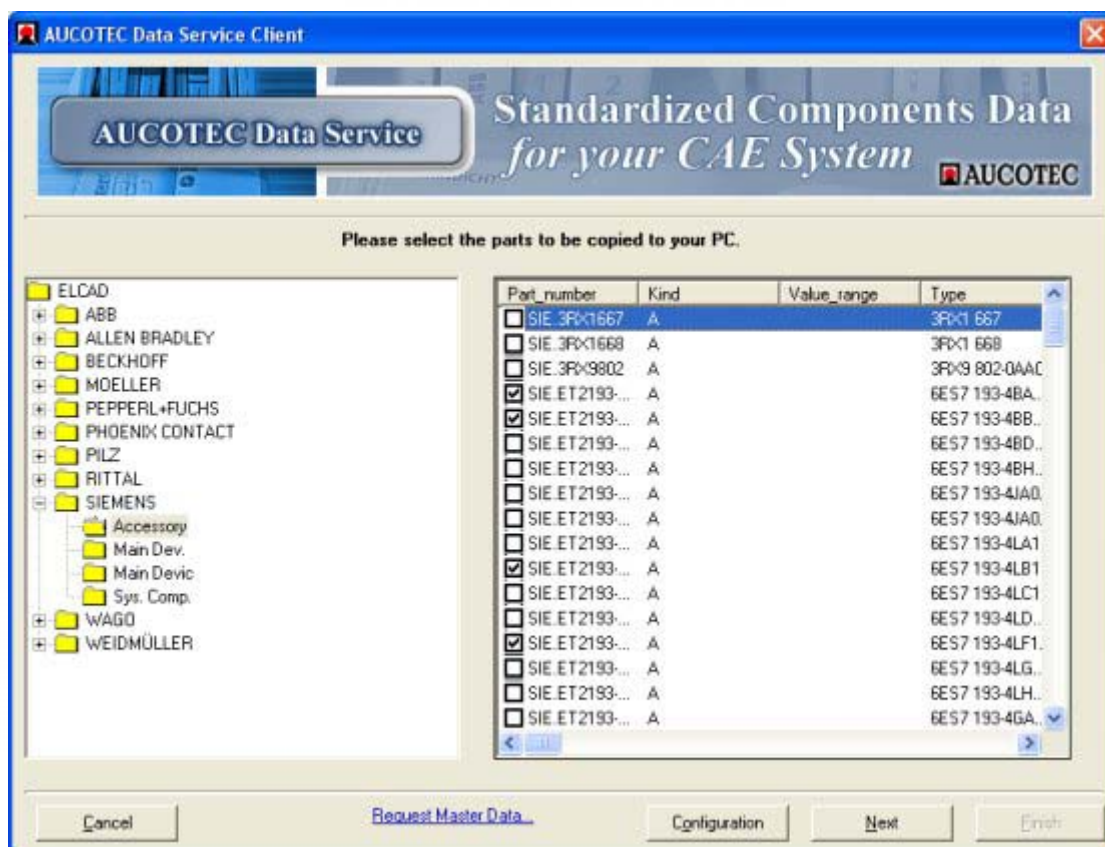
AUCOTEC Data Service Client

AUCOTEC Data Service

Standardized Components Data for your CAE System

AUCOTEC

Please select the parts to be copied to your PC.

ELCAD
ABB
ALLEN BRADLEY
BECKHOFF
MOELLER
PEPPERL+FUCHS
PHOENIX CONTACT
PILZ
RITTAL
SIEMENS
Accessory
Main Dev.
Main Devic
Sys. Comp.
WAGO
WEIDMÜLLER

| Part_number | Kind | Value_range | Type |
|---|---|---|---|
| SIE.3RX1667 | A | | 3RX1 667 |
| SIE.3RX1668 | A | | 3RX1 668 |
| SIE.3RX9802 | A | | 3RX9 802-0AAC |
| SIE.ET2193-... | A | | 6ES7 193-4BA.. |
| SIE.ET2193-... | A | | 6ES7 193-4BB.. |
| SIE.ET2193-... | A | | 6ES7 193-4BD.. |
| SIE.ET2193-... | A | | 6ES7 193-4BH.. |
| SIE.ET2193-... | A | | 6ES7 193-4JA0. |
| SIE.ET2193-... | A | | 6ES7 193-4JA0. |
| SIE.ET2193-... | A | | 6ES7 193-4LA1 |
| SIE.ET2193-... | A | | 6ES7 193-4LB1 |
| SIE.ET2193-... | A | | 6ES7 193-4LC1 |
| SIE.ET2193-... | A | | 6ES7 193-4LD.. |
| SIE.ET2193-... | A | | 6ES7 193-4LF1. |
| SIE.ET2193-... | A | | 6ES7 193-4LG.. |
| SIE.ET2193-... | A | | 6ES7 193-4LH.. |
| SIE.ET2193-... | A | | 6ES7 193-4GA.. |

Cancel
Request Master Data...
Configuration
Next
Finish